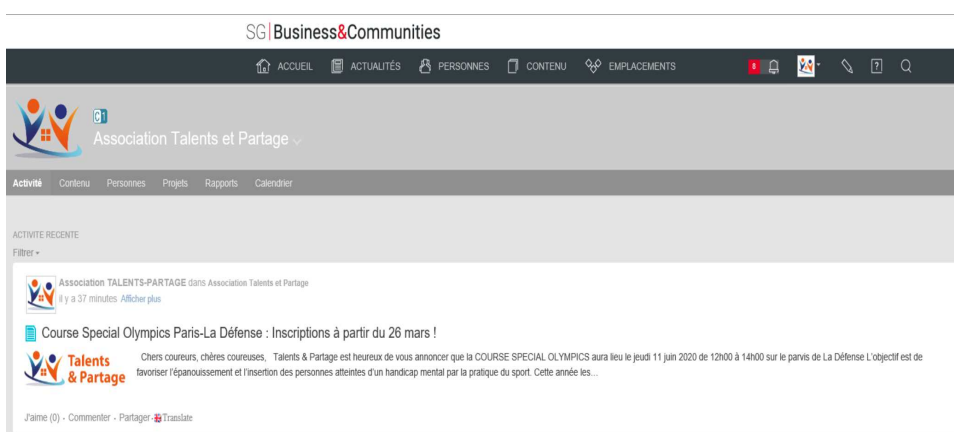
SG | Business&Communities

ACCUEIL ACTUALITÉS PERSONNES CONTENU EMPLACEMENTS 8 ?

Association Talents et Partage

Activité Contenu Personnes Projets Rapports Calendrier

ACTIVITE RECENTE
Filtrer

Association TALENTS-PARTAGE dans Association Talents et Partage
il y a 37 minutes Afficher plus

Course Special Olympics Paris-La Défense : Inscriptions à partir du 26 mars !

Talents & Partage

Chers coureurs, chères coureuses, Talents & Partage est heureux de vous annoncer que la COURSE SPECIAL OLYMPICS aura lieu le jeudi 11 juin 2020 de 12h00 à 14h00 sur le parvis de La Défense L'objectif est de favoriser l'épanouissement et l'insertion des personnes atteintes d'un handicap mental par la pratique du sport. Cette année les...

J'aime (0) · Commenter · Partager · Translate